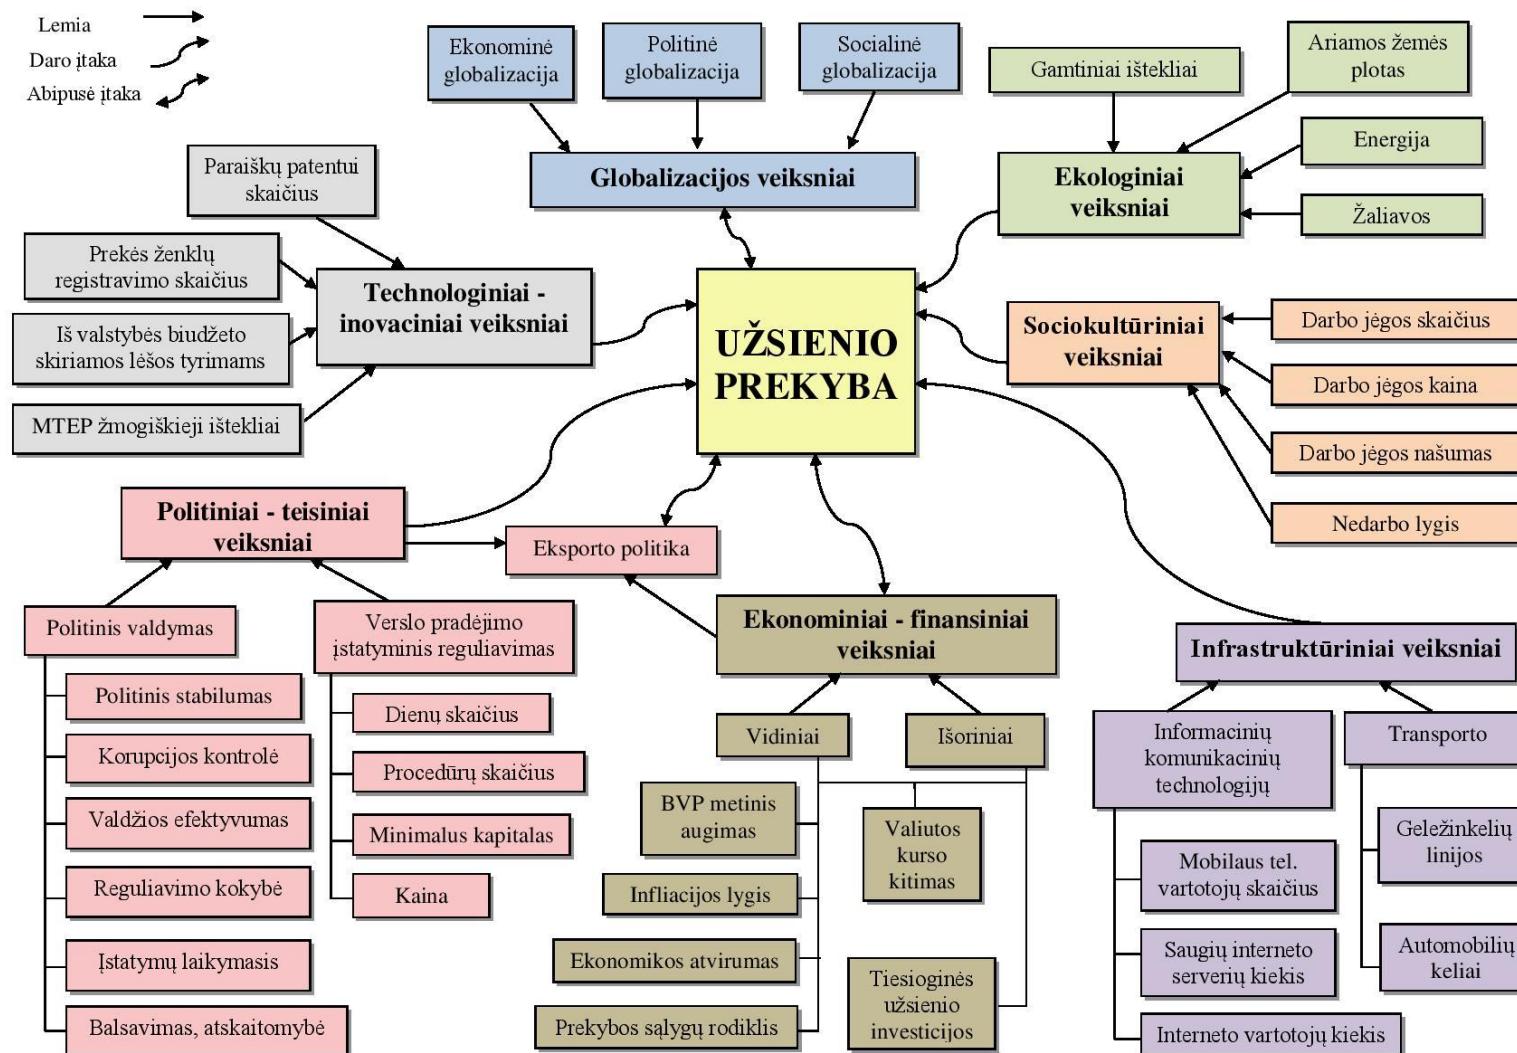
Lemia
Daro įtaka
Abipusė įtaka

Ekonominė globalizacija
Politinė globalizacija
Socialinė globalizacija
Globalizacijos veiksniai

Gamtiniai ištekliai
Ariamos žemės plotas
Energija
Žaliavos
Ekologiniai veiksniai

Paraiškų patentui skaičius
Prekės ženklų registravimo skaičius
Iš valstybės biudžeto skiriamos lėšos tyrimams
MTEP žmogiškieji ištekliai
Technologiniai - inovaciniai veiksniai

UŽSIENIO PREKYBA

Sociokultūriniai veiksniai
Darbo jėgos skaičius
Darbo jėgos kaina
Darbo jėgos našumas
Nedarbo lygis

Politiniai - teisiniai veiksniai
Eksporto politika
Politinis valdymas
Politinis stabilumas
Korupcijos kontrolė
Valdžios efektyvumas
Reguliavimo kokybė
Įstatymų laikymasis
Balsavimas, atskaitomybė
Verslo pradėjimo įstatyminis reguliavimas
Dienų skaičius
Procedūrų skaičius
Minimalus kapitalas
Kaina

Ekonominiai - finansiniai veiksniai
Vidiniai
Išoriniai
BVP metinis augimas
Infliacijos lygis
Ekonomikos atvirumas
Prekybos sąlygų rodiklis
Valiutos kurso kitimas
Tiesioginės užsienio investicijos

Infrastruktūriniai veiksniai
Informacinių komunikacinių technologijų
Mobilaus tel. vartotojų skaičius
Saugių interneto serverių kiekis
Interneto vartotojų kiekis
Transporto
Geležinkelių linijos
Automobilių keliai